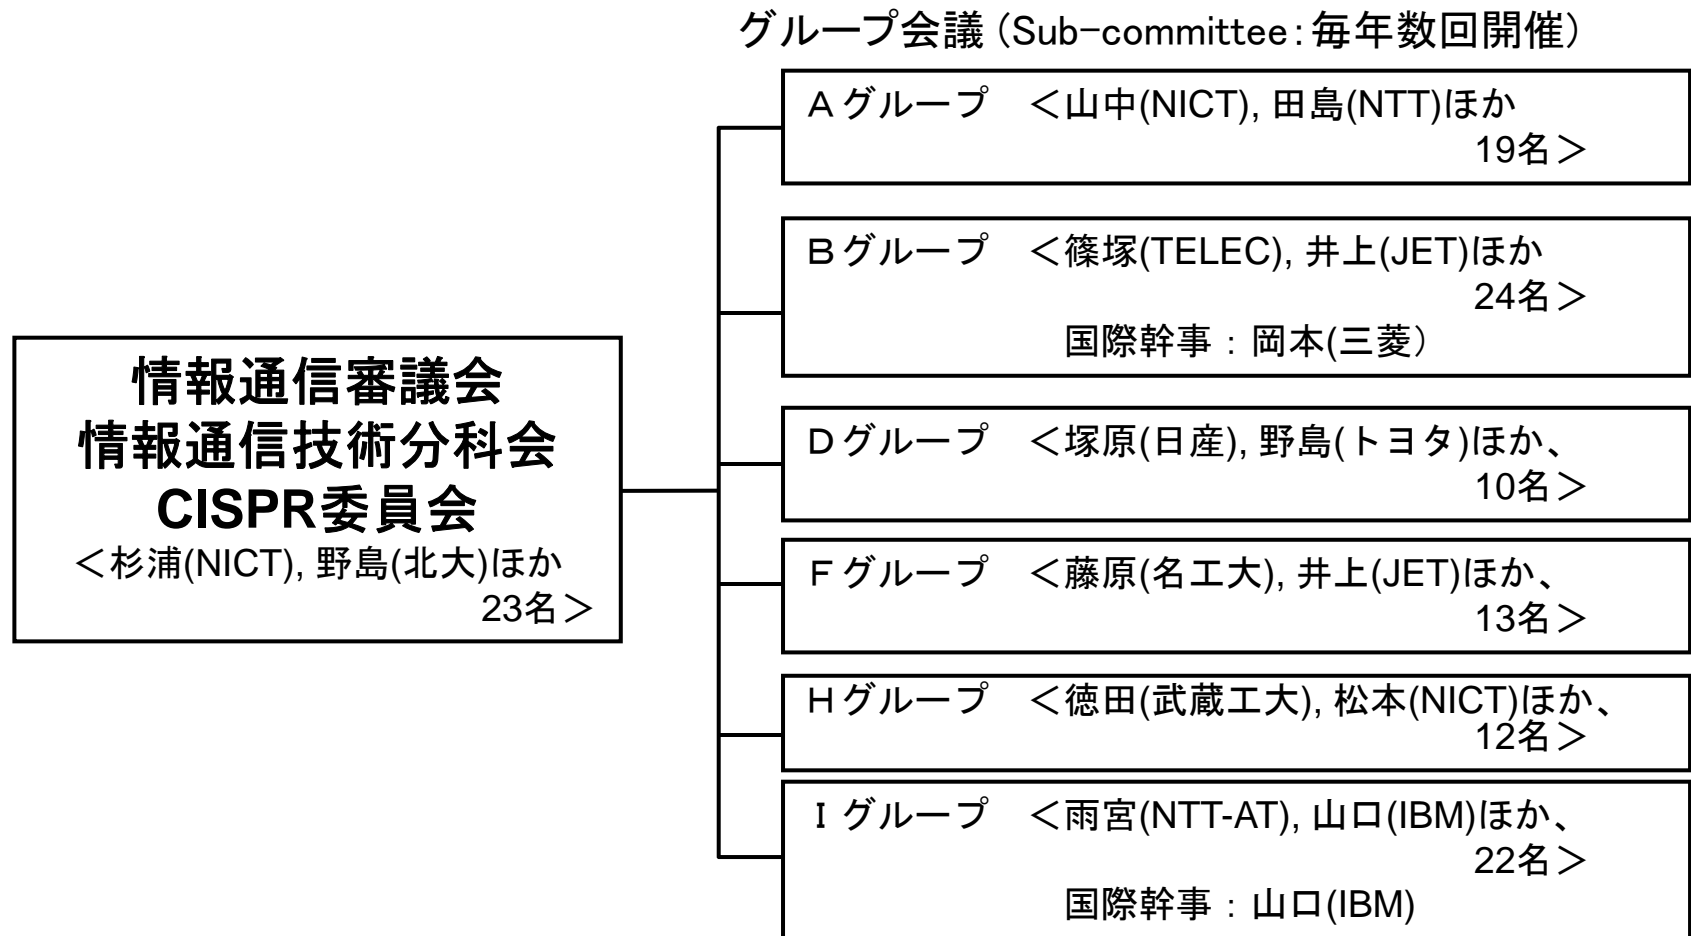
情報通信審議会
情報通信技術分科会
CISPR委員会
＜杉浦(NICT), 野島(北大)ほか
23名＞

グループ会議（Sub-committee：毎年数回開催）

Aグループ　＜山中(NICT), 田島(NTT)ほか
19名＞

Bグループ　＜篠塚(TELEC), 井上(JET)ほか
24名＞
国際幹事：岡本(三菱）

Dグループ　＜塚原(日産), 野島(トヨタ)ほか、
10名＞

Fグループ　＜藤原(名工大), 井上(JET)ほか、
13名＞

Hグループ　＜徳田(武蔵工大), 松本(NICT)ほか、
12名＞

Iグループ　＜雨宮(NTT-AT), 山口(IBM)ほか、
22名＞
国際幹事：山口(IBM)